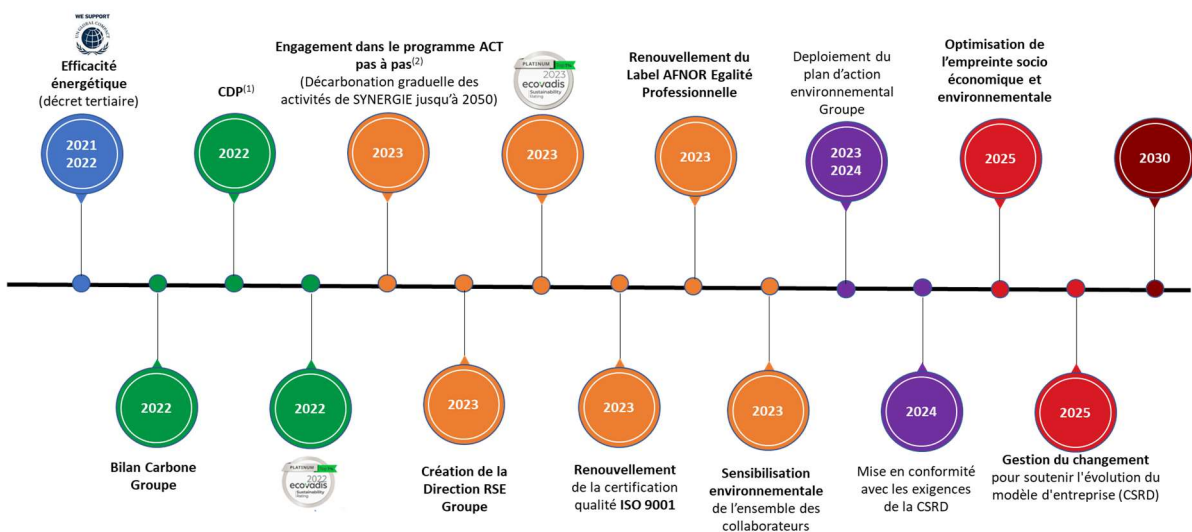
WE SUPPORT
UNITED NATIONS GLOBAL COMPACT

Efficacité énergétique
(décret tertiaire)

2021
2022

CDP$^{(1)}$

2022

Engagement dans le programme ACT pas à pas$^{(2)}$
(Décarbonation graduelle des activités de SYNERGIE jusqu'à 2050)

2023

PLATINUM
2023
ecovadis
Sustainability Rating

2023

Renouvellement du Label AFNOR Egalité Professionnelle

2023

Deploiement du plan d'action environnemental Groupe

2023
2024

Optimisation de l'empreinte socio économique et environnementale

2025

2030

2022

Bilan Carbone Groupe

2022

PLATINUM
2022
ecovadis
Sustainability Rating

2023

Création de la Direction RSE Groupe

2023

Renouvellement de la certification qualité ISO 9001

2023

Sensibilisation environnementale de l'ensemble des collaborateurs

2024

Mise en conformité avec les exigences de la CSRD

2025

Gestion du changement pour soutenir l'évolution du modèle d'entreprise (CSRD)